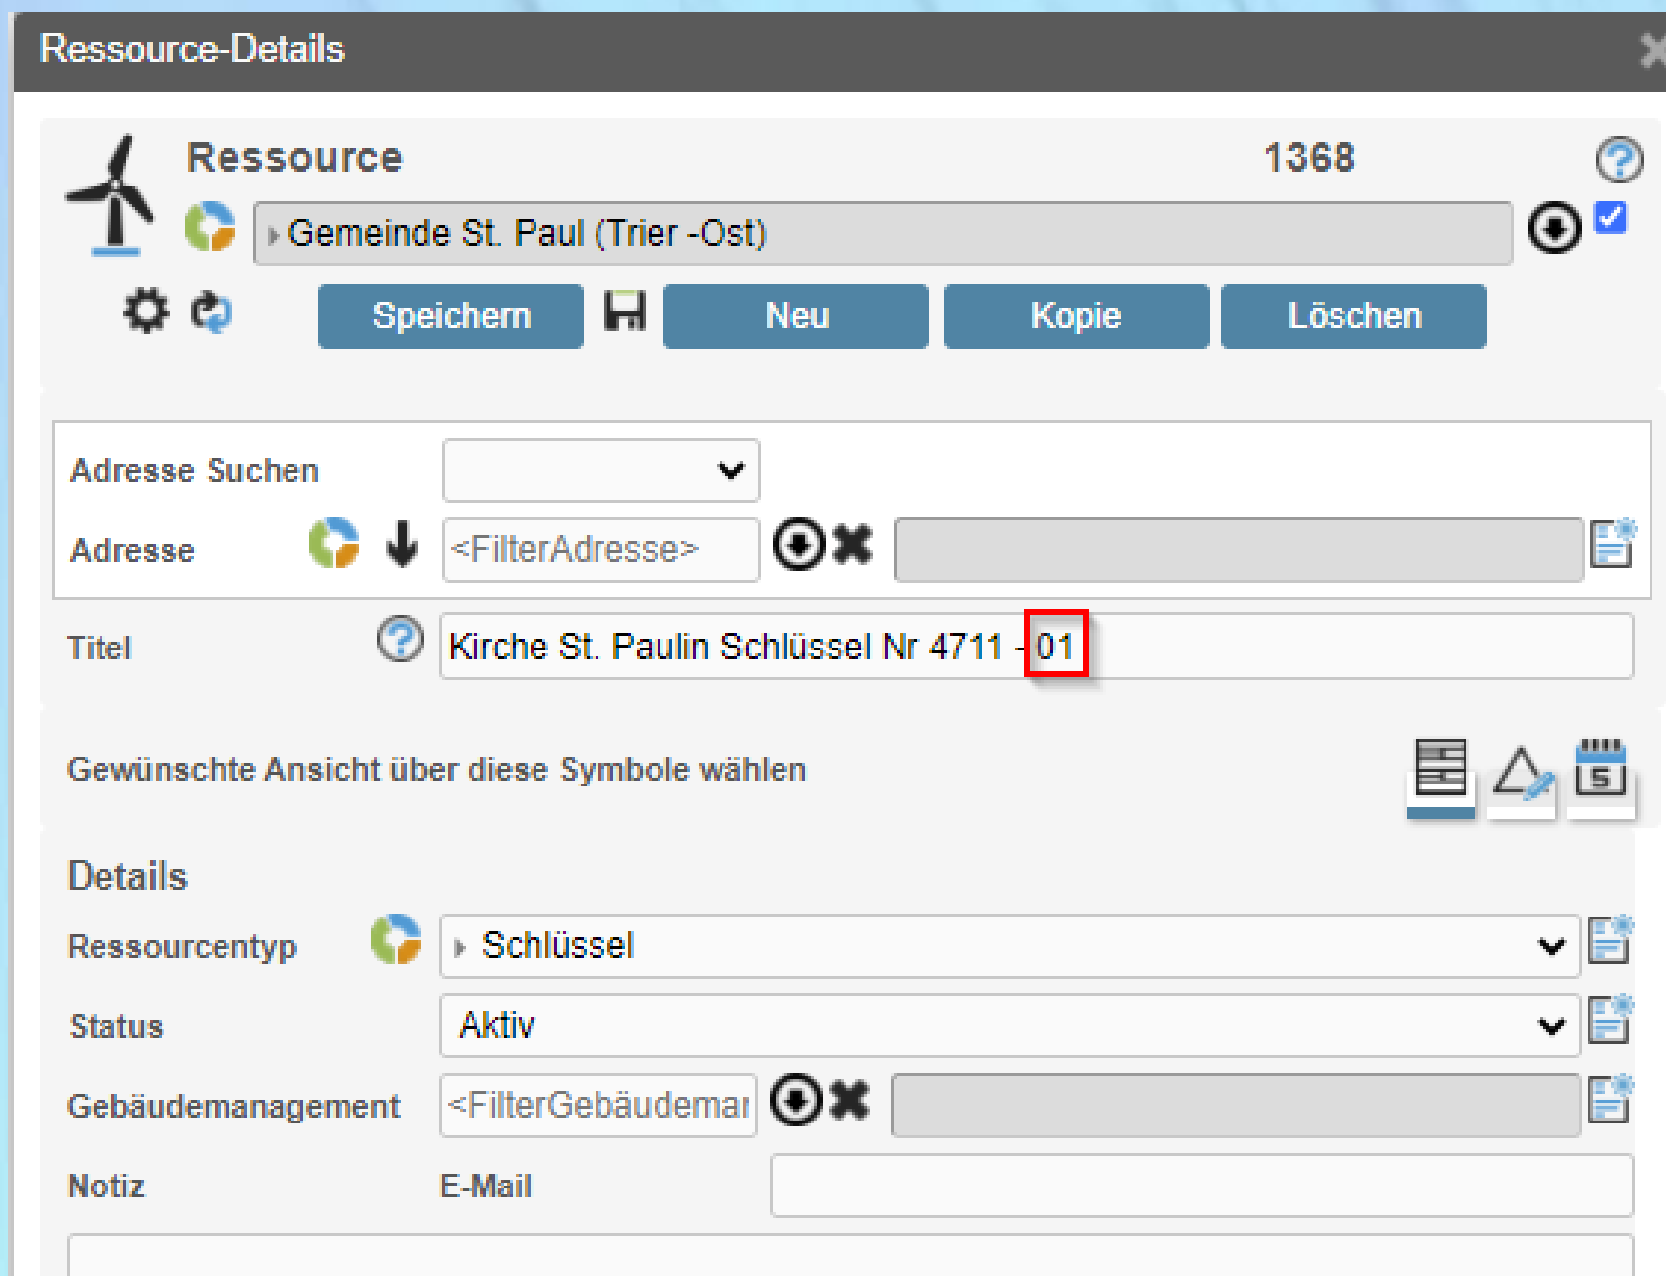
Ressource-Details

Ressource 1368

Gemeinde St. Paul (Trier -Ost)

Speichern Neu Kopie Löschen

Adresse Suchen

Adresse <FilterAdresse>

Titel Kirche St. Paulin Schlüssel Nr 4711 - 01

Gewünschte Ansicht über diese Symbole wählen

5

Details

Ressourcentyp Schlüssel

Status Aktiv

Gebäudemanagement <FilterGebäudemar

Notiz E-Mail